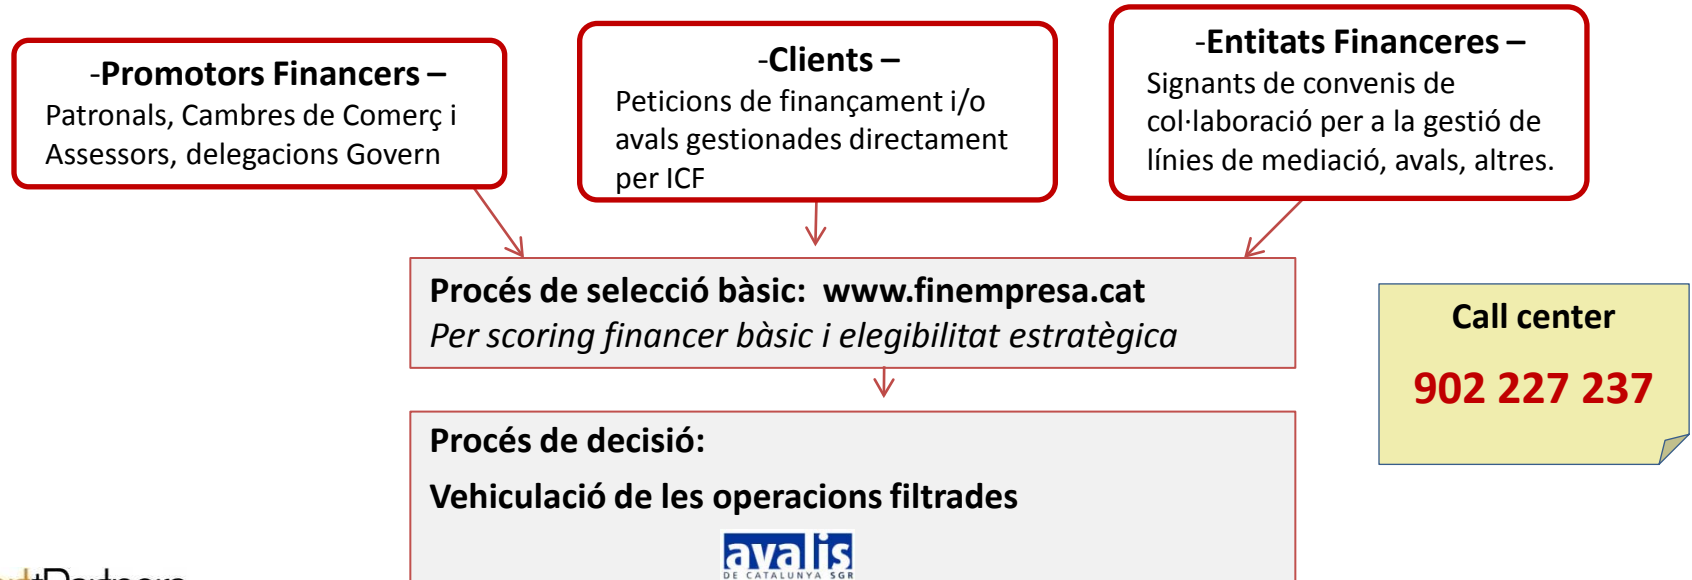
-Promotors Financers –
Patronals, Cambres de Comerç i Assessors, delegacions Govern

-Clients –
Peticions de finançament i/o avals gestionades directament per ICF

-Entitats Financeres –
Signants de convenis de col·laboració per a la gestió de línies de mediació, avals, altres.

Procés de selecció bàsic: www.finempresa.cat
Per scoring financer bàsic i elegibilitat estratègica

Call center
902 227 237

Procés de decisió:
Vehiculació de les operacions filtrades

avalis
DE CATALUNYA SGR

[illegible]Partners